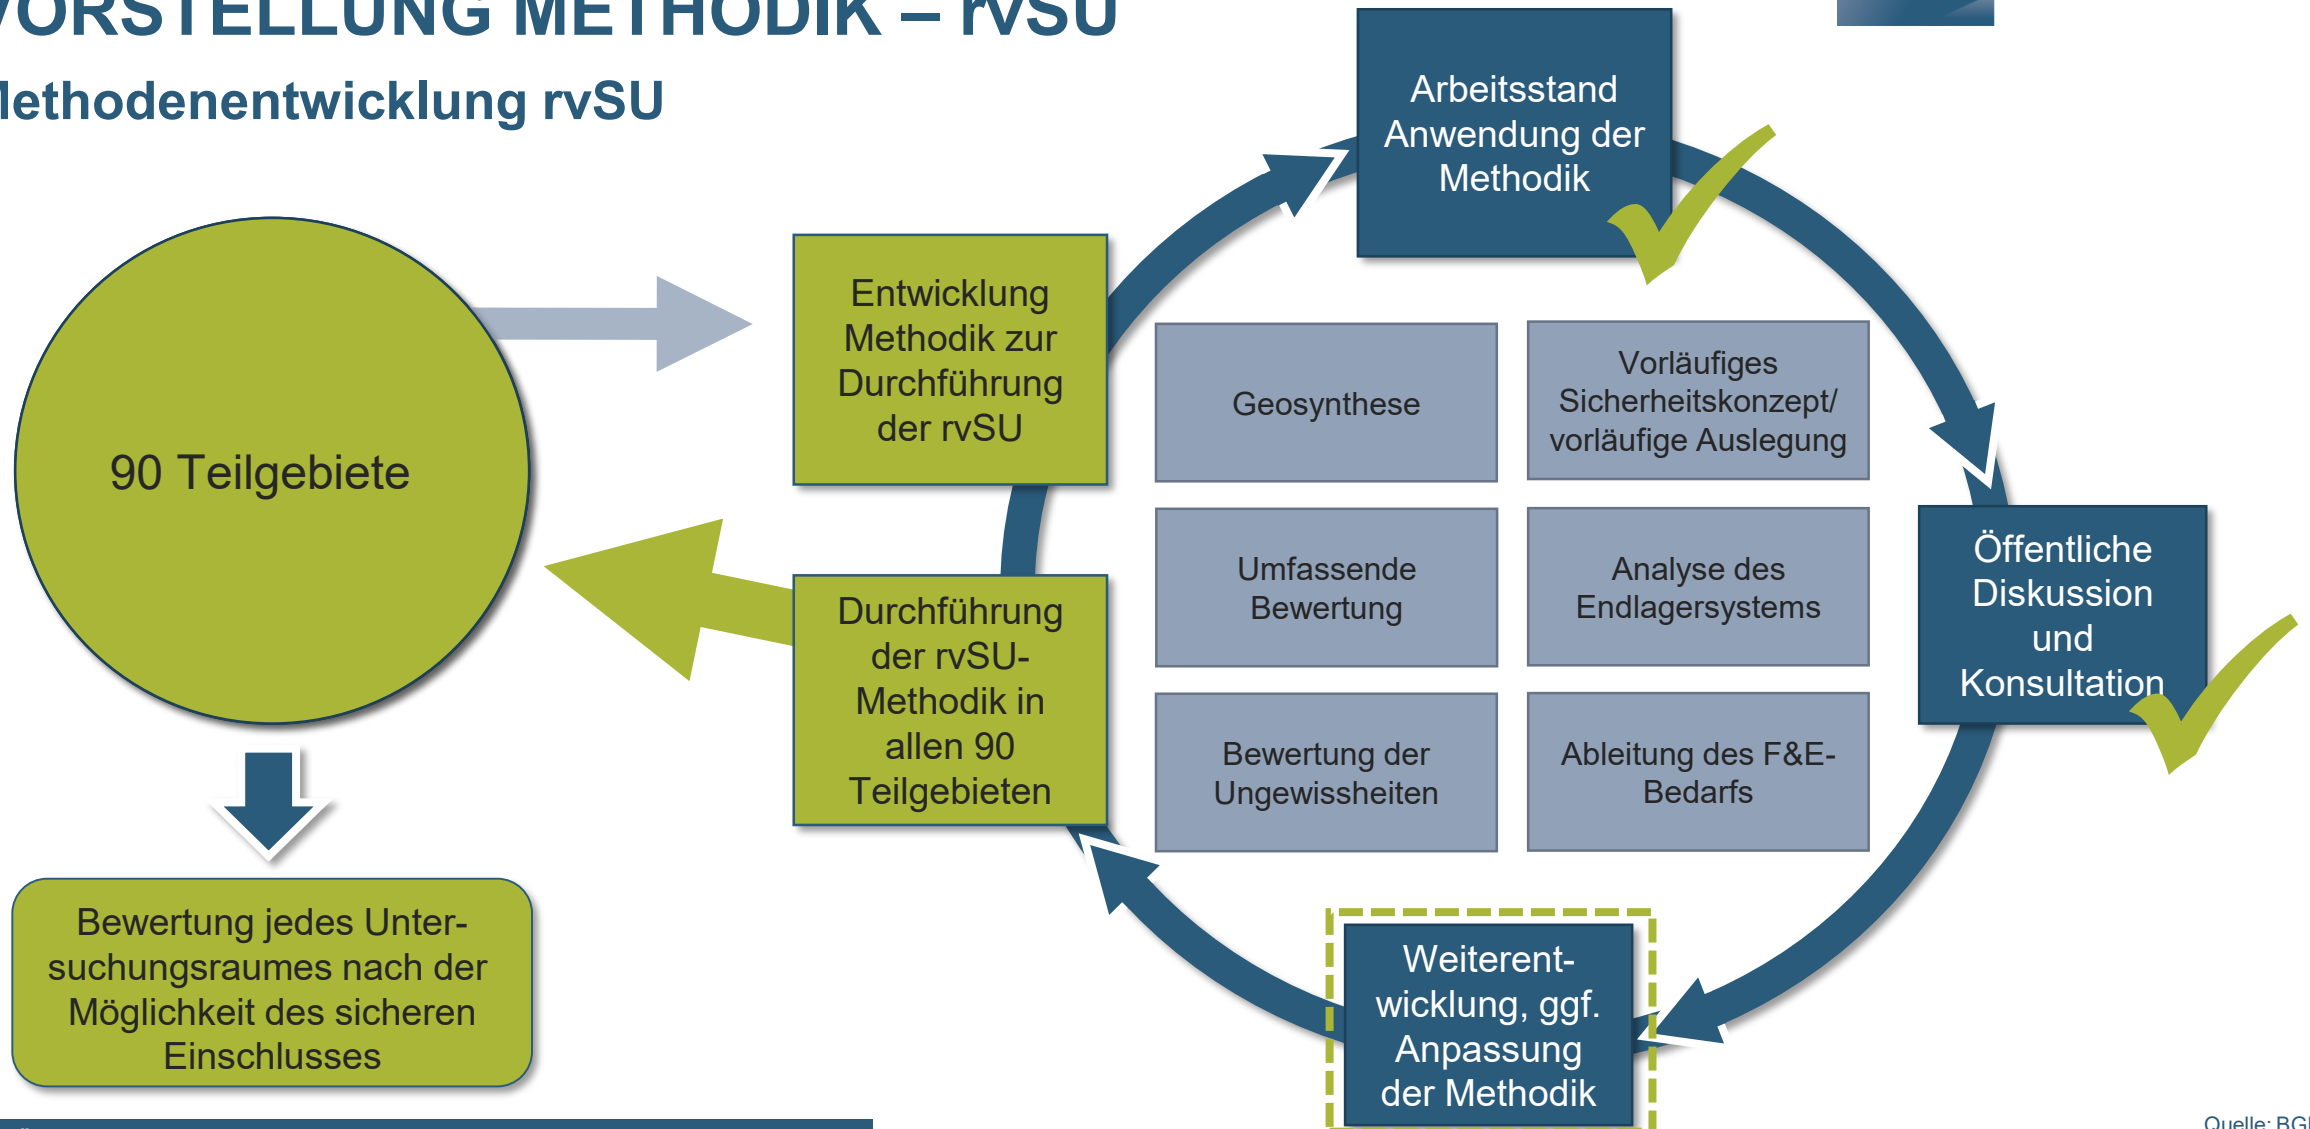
VORSTELLUNG METHODIK – rvSU

Methodenentwicklung rvSU

90 Teilgebiete

Bewertung jedes Untersuchungsraumes nach der Möglichkeit des sicheren Einschlusses

Entwicklung Methodik zur Durchführung der rvSU

Durchführung der rvSU-Methodik in allen 90 Teilgebieten

Arbeitsstand Anwendung der Methodik

Geosynthese

Vorläufiges Sicherheitskonzept/ vorläufige Auslegung

Umfassende Bewertung

Analyse des Endlagersystems

Bewertung der Ungewissheiten

Ableitung des F&E-Bedarfs

Öffentliche Diskussion und Konsultation

Weiterentwicklung, ggf. Anpassung der Methodik

Quelle: BG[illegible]